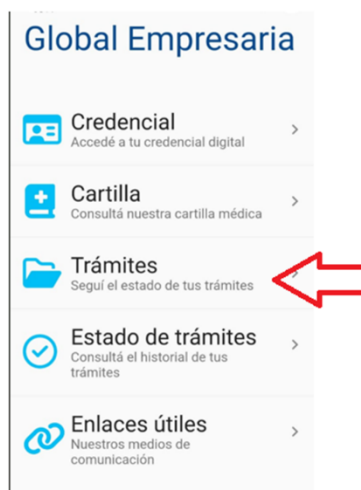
Global Empresaria

Credencial
Accedé a tu credencial digital

Cartilla
Consultá nuestra cartilla médica

Trámites
Seguí el estado de tus trámites

Estado de trámites
Consultá el historial de tus trámites

Enlaces útiles
Nuestros medios de comunicación